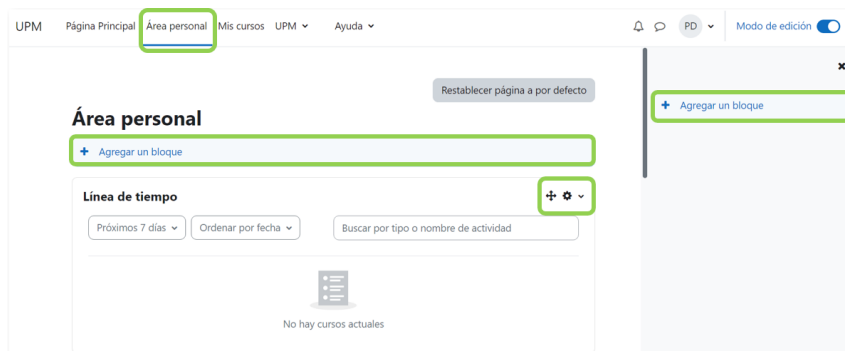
UPM Página Principal Área personal Mis cursos UPM Ayuda

PD Modo de edición

Restablecer página a por defecto

Área personal

+ Agregar un bloque

Línea de tiempo

Próximos 7 días Ordenar por fecha Buscar por tipo o nombre de actividad

No hay cursos actuales

+ Agregar un bloque